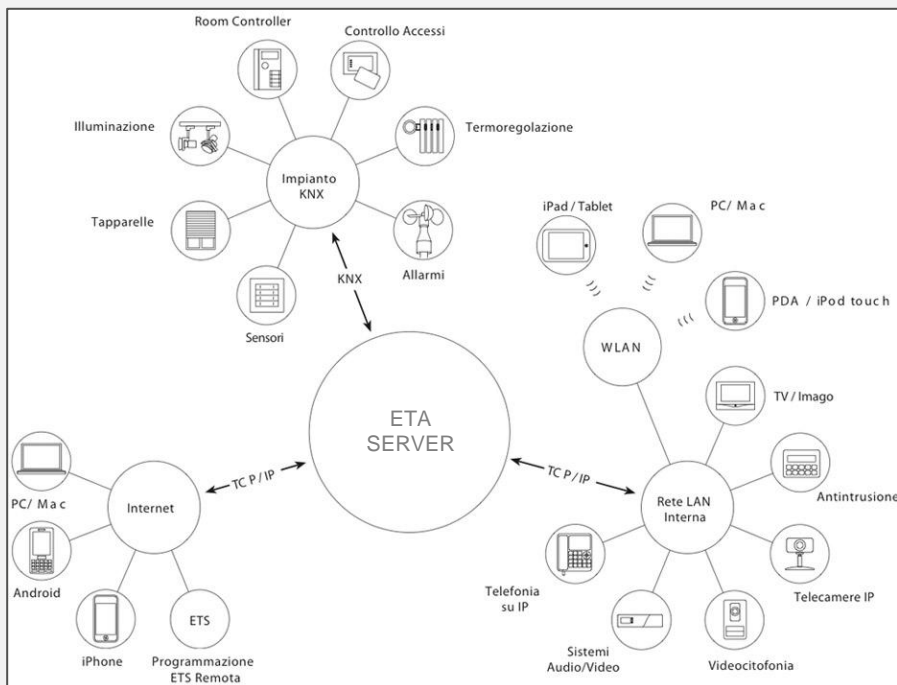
Room Controller

Controllo Accessi

Illuminazione

Termoregolazione

Impianto KNX

Tapparelle

Allarmi

KNX

Sensori

iPad / Tablet

PC/ Mac

PDA / iPod touch

WLAN

ETA SERVER

TV / Imago

TCP / IP

TCP / IP

Internet

Rete LAN Interna

Antintrusione

PC/ Mac

Android

Telefonia su IP

Telecamere IP

ETS

iPhone

Programmazione ETS Remota

Sistemi Audio/Video

Videocitofonia